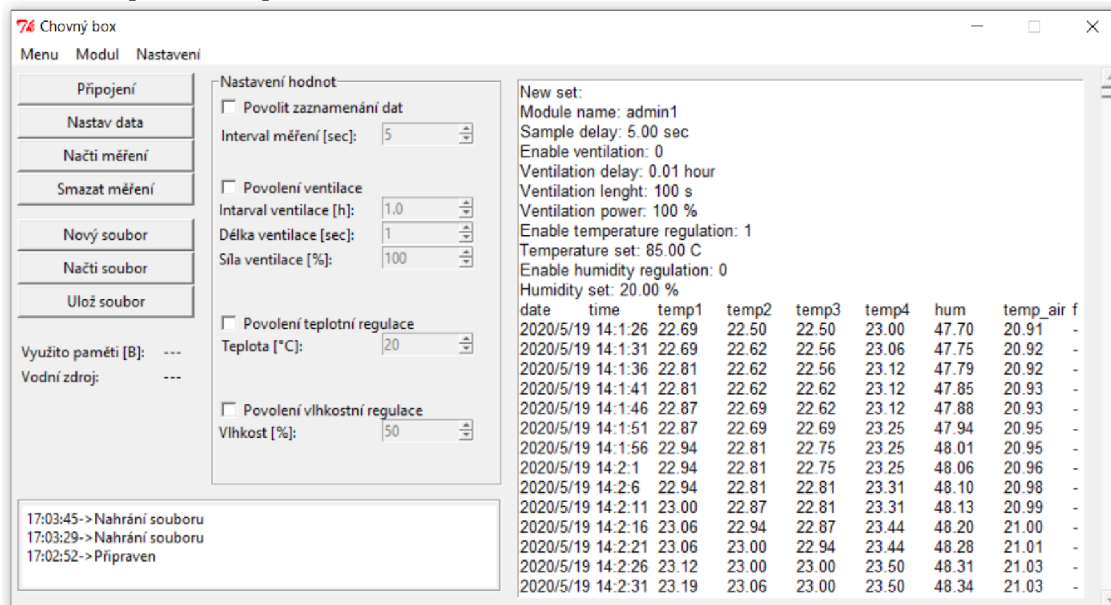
Chovný box

Menu Modul Nastavení

Připojení

Nastav data

Načti měření

Smazat měření

Nový soubor

Načti soubor

Ulož soubor

Využito paměti [B]: ---

Vodní zdroj: ---

Nastavení hodnot

Povolit zaznamenání dat

Interval měření [sec]: 5

Povolení ventilace

Intarval ventilace [h]: 1.0

Délka ventilace [sec]: 1

Síla ventilace [%]: 100

Povolení teplotní regulace

Teplota [°C]: 20

Povolení vlhkostní regulace

Vlhkost [%]: 50

17:03:45->Nahrání souboru
17:03:29->Nahrání souboru
17:02:52->Připraven

New set:
Module name: admin1
Sample delay: 5.00 sec
Enable ventilation: 0
Ventilation delay: 0.01 hour
Ventilation lenght: 100 s
Ventilation power: 100 %
Enable temperature regulation: 1
Temperature set: 85.00 C
Enable humidity regulation: 0
Humidity set: 20.00 %

| date | time | temp1 | temp2 | temp3 | temp4 | hum | temp_air | f |
|---|---|---|---|---|---|---|---|---|
| 2020/5/19 | 14:1:26 | 22.69 | 22.50 | 22.50 | 23.00 | 47.70 | 20.91 | - |
| 2020/5/19 | 14:1:31 | 22.69 | 22.62 | 22.56 | 23.06 | 47.75 | 20.92 | - |
| 2020/5/19 | 14:1:36 | 22.81 | 22.62 | 22.56 | 23.12 | 47.79 | 20.92 | - |
| 2020/5/19 | 14:1:41 | 22.81 | 22.62 | 22.62 | 23.12 | 47.85 | 20.93 | - |
| 2020/5/19 | 14:1:46 | 22.87 | 22.69 | 22.62 | 23.12 | 47.88 | 20.93 | - |
| 2020/5/19 | 14:1:51 | 22.87 | 22.69 | 22.69 | 23.25 | 47.94 | 20.95 | - |
| 2020/5/19 | 14:1:56 | 22.94 | 22.81 | 22.75 | 23.25 | 48.01 | 20.95 | - |
| 2020/5/19 | 14:2:1 | 22.94 | 22.81 | 22.75 | 23.25 | 48.06 | 20.96 | - |
| 2020/5/19 | 14:2:6 | 22.94 | 22.81 | 22.81 | 23.31 | 48.10 | 20.98 | - |
| 2020/5/19 | 14:2:11 | 23.00 | 22.87 | 22.81 | 23.31 | 48.13 | 20.99 | - |
| 2020/5/19 | 14:2:16 | 23.06 | 22.94 | 22.87 | 23.44 | 48.20 | 21.00 | - |
| 2020/5/19 | 14:2:21 | 23.06 | 23.00 | 22.94 | 23.44 | 48.28 | 21.01 | - |
| 2020/5/19 | 14:2:26 | 23.12 | 23.00 | 23.00 | 23.50 | 48.31 | 21.03 | - |
| 2020/5/19 | 14:2:31 | 23.19 | 23.06 | 23.00 | 23.50 | 48.34 | 21.03 | - |